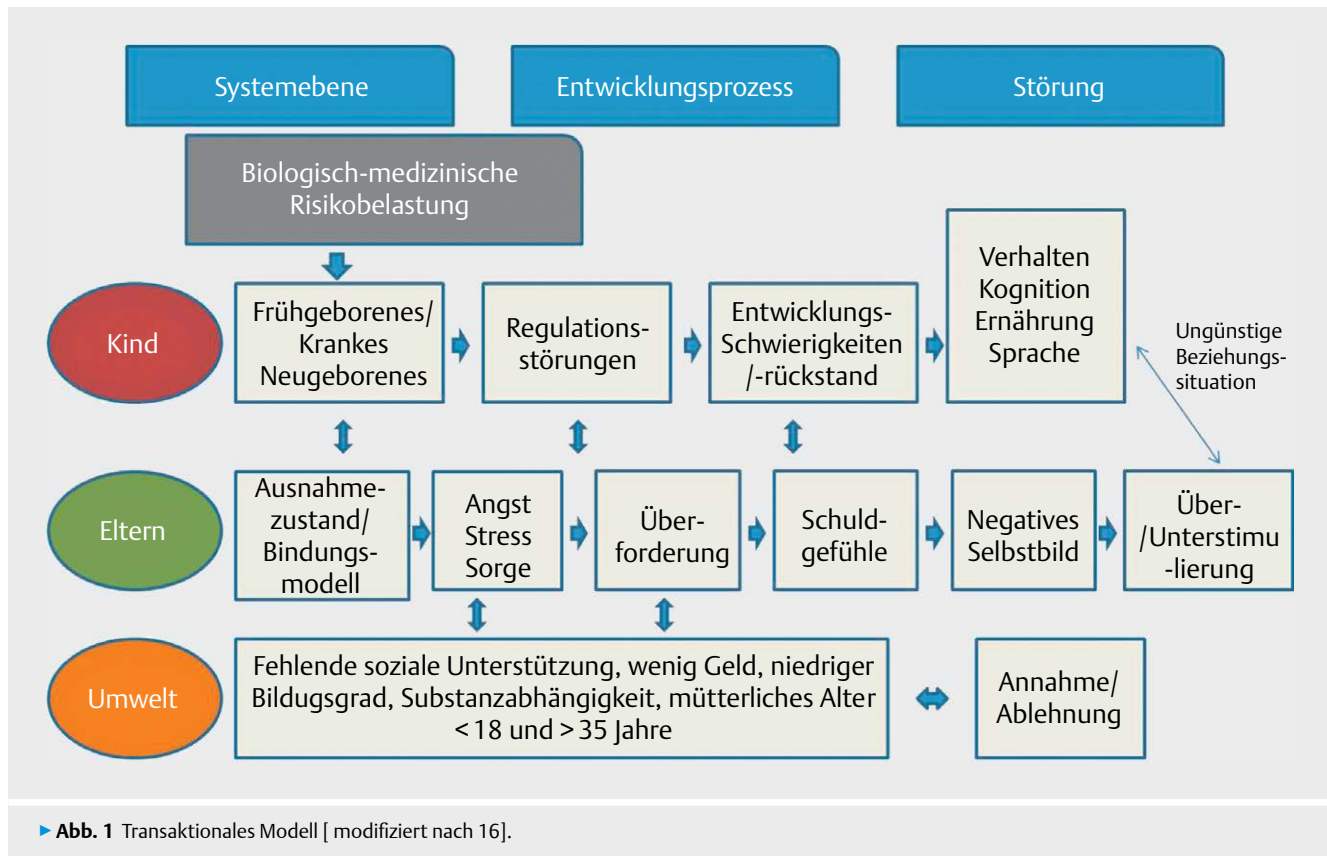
Systemebene

Entwicklungsprozess

Störung

Biologisch-medizinische Risikobelastung

Kind

Frühgeborenes/ Krankes Neugeborenes

Regulationsstörungen

Entwicklungs-Schwierigkeiten /-rückstand

Verhalten Kognition Ernährung Sprache

Ungünstige Beziehungssituation

Eltern

Ausnahmezustand/ Bindungsmodell

Angst Stress Sorge

Überforderung

Schuldgefühle

Negatives Selbstbild

Über-/Unterstimulierung

Umwelt

Fehlende soziale Unterstützung, wenig Geld, niedriger Bildugsgrad, Substanzabhängigkeit, mütterliches Alter < 18 und > 35 Jahre

Annahme/ Ablehnung

▸ Abb. 1 Transaktionales Modell [ modifiziert nach 16].